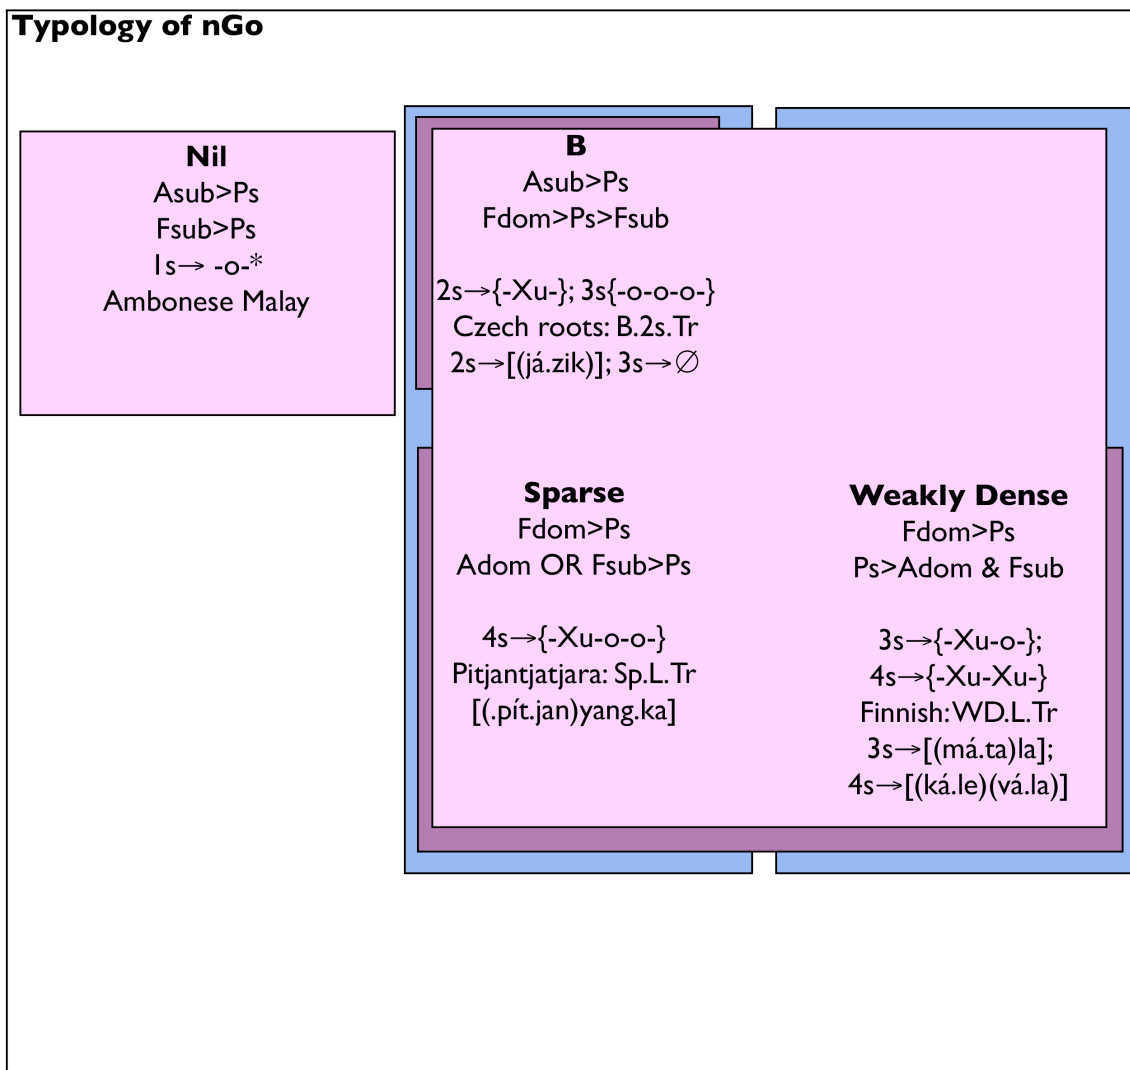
Typology of nGo

Nil
Asub>Ps
Fsub>Ps
1s→ -o-*
Ambonese Malay

B
Asub>Ps
Fdom>Ps>Fsub

2s→{-Xu-}; 3s{-o-o-o-}
Czech roots: B.2s.Tr
2s→[(já.zik)]; 3s→∅

Sparse
Fdom>Ps
Adom OR Fsub>Ps

4s→{-Xu-o-o-}
Pitjantjatjara: Sp.L.Tr
[(.pít.jan)yang.ka]

Weakly Dense
Fdom>Ps
Ps>Adom & Fsub

3s→{-Xu-o-};
4s→{-Xu-Xu-}
Finnish: WD.L.Tr
3s→[(má.ta)la];
4s→[(ká.le)(vá.la)]